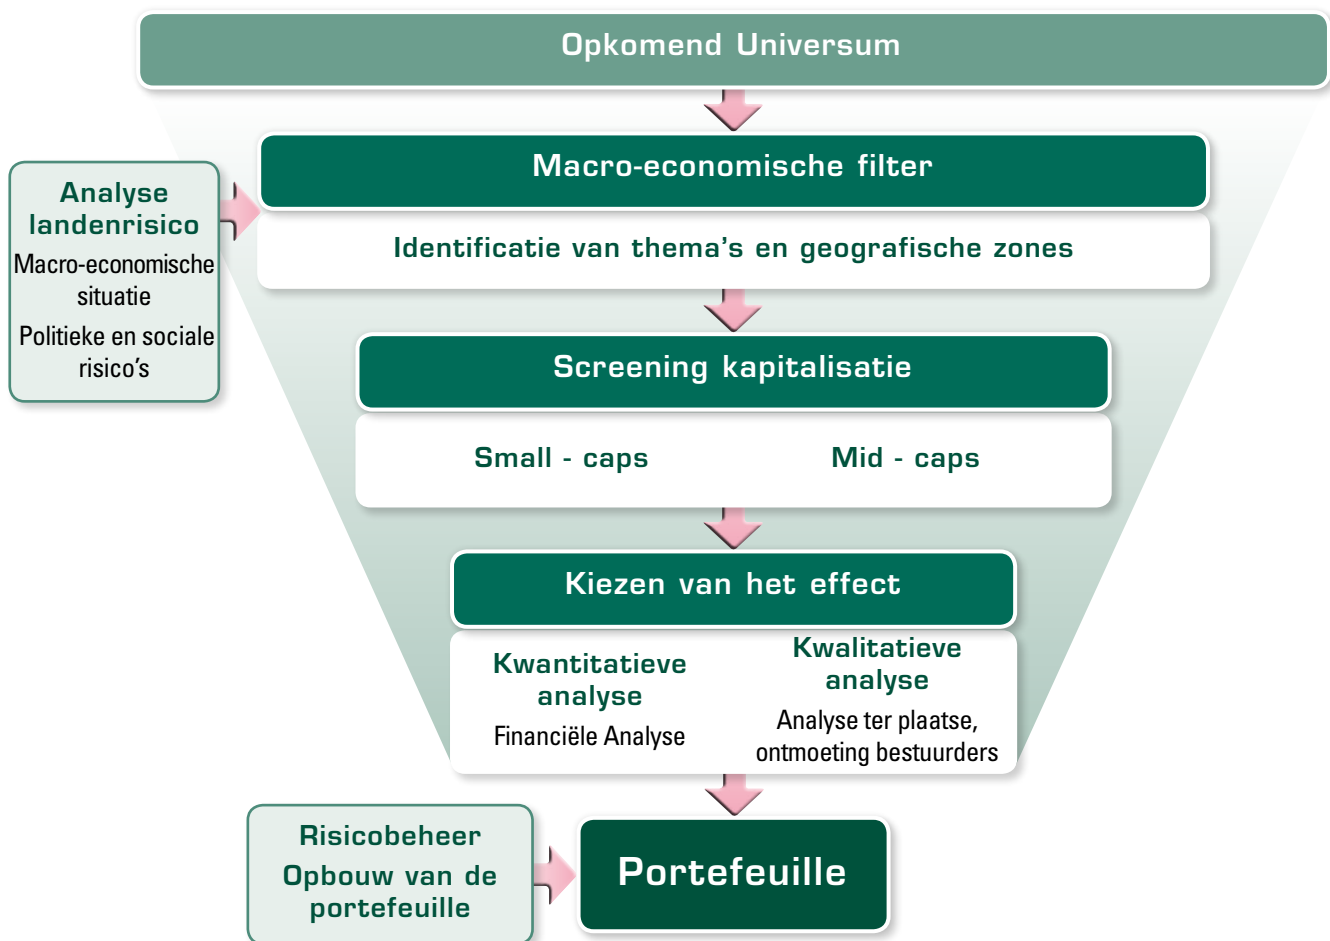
Opkomend Universum

Analyse landenrisico

Macro-economische situatie

Politieke en sociale risico’s

Macro-economische filter

Identificatie van thema’s en geografische zones

Screening kapitalisatie

Small - caps

Mid - caps

Kiezen van het effect

Kwantitatieve analyse

Financiële Analyse

Kwalitatieve analyse

Analyse ter plaatse, ontmoeting bestuurders

Risicobeheer

Opbouw van de portefeuille

Portefeuille